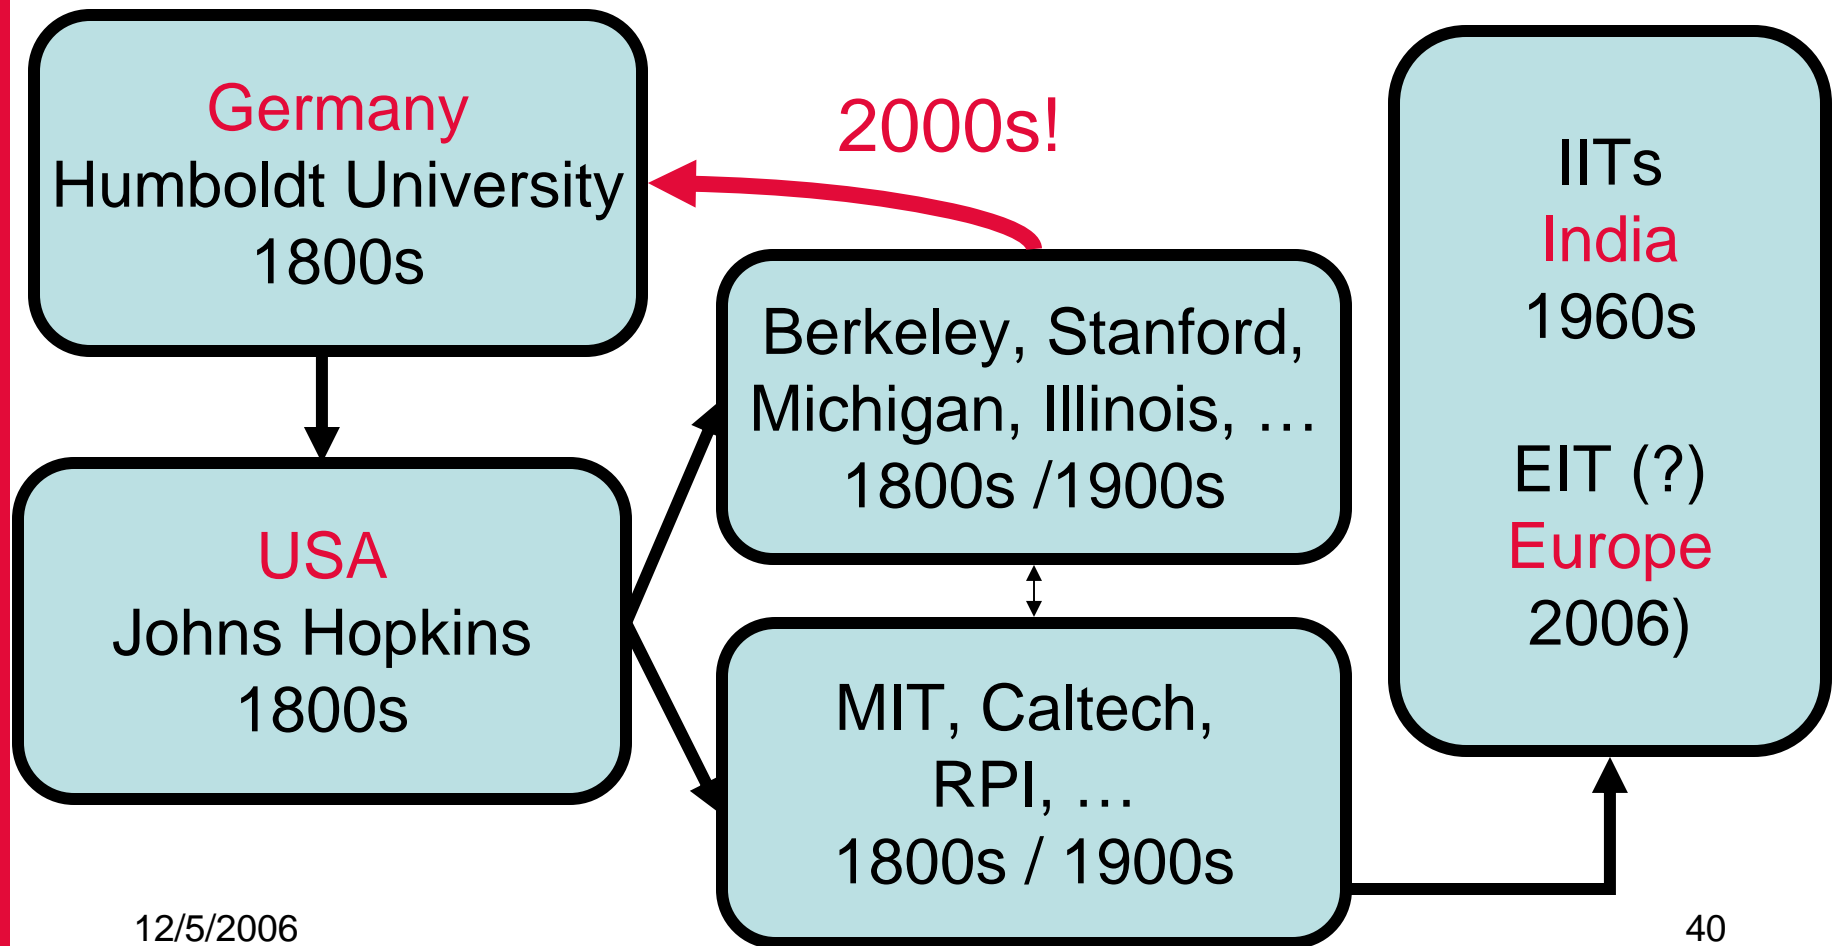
Germany
Humboldt University
1800s

2000s!

IITs
India
1960s

EIT (?)
Europe
2006)

Berkeley, Stanford, Michigan, Illinois, …
1800s /1900s

USA
Johns Hopkins
1800s

MIT, Caltech, RPI, …
1800s / 1900s

12/5/2006

40